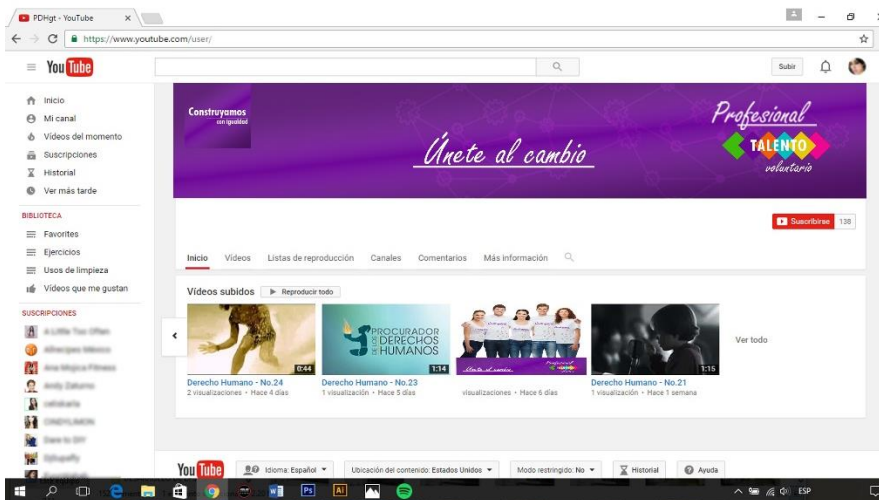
PDHgt - YouTube
https://www.youtube.com/user/
YouTube
Subir
Inicio
Mi canal
Videos del momento
Suscripciones
Historial
Ver más tarde
BIBLIOTECA
Favorites
Ejercicios
Usos de limpieza
Videos que me gustan
SUSCRIPCIONES
A Little Too Often
Allrecipes México
Ana Mujica Fitness
Andy Zaturno
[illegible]
CINDYLIMON
Dare to DIY
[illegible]
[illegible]
Construyamos con igualdad
Únete al cambio
Profesional
TALENTO
voluntario
Suscribirse 138
Inicio Videos Listas de reproducción Canales Comentarios Más información
Videos subidos ▶ Reproducir todo
PROCURADOR DE LOS DERECHOS HUMANOS
Únete al cambio
8:44
1:14
1:15
Derecho Humano - No.24
2 visualizaciones · Hace 4 días
Derecho Humano - No.23
1 visualización · Hace 5 días
visualizaciones · Hace 6 días
Derecho Humano - No.21
1 visualización · Hace 1 semana
Ver todo
YouTube
Idioma: Español
Ubicación del contenido: Estados Unidos
Modo restringido: No
Historial
Ayuda
ESP